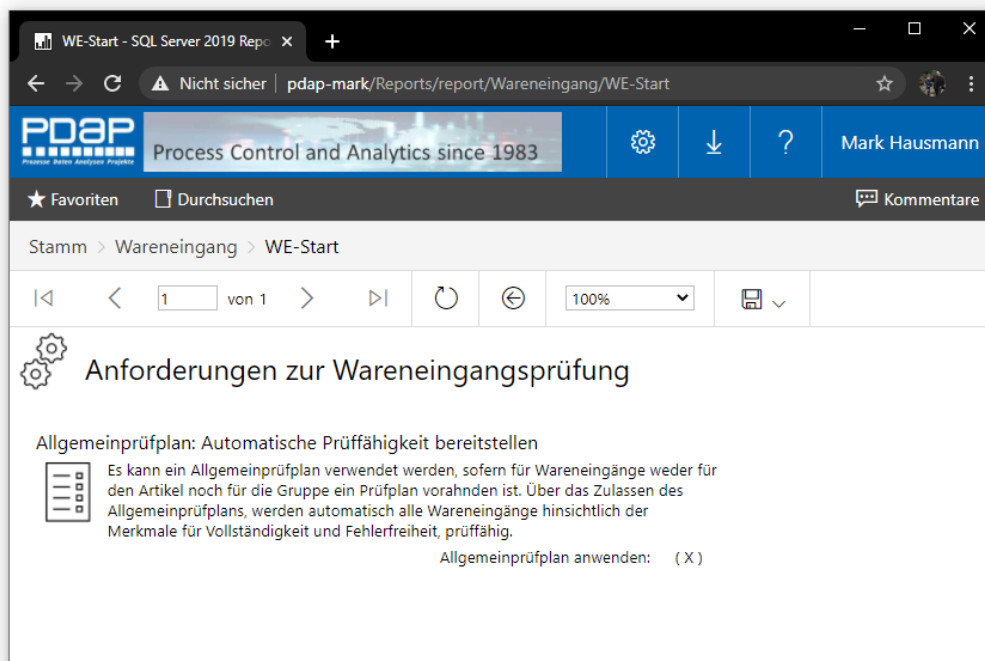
WE-Start - SQL Server 2019 Repo ×
+

Nicht sicher | pdap-mark/Reports/report/Wareneingang/WE-Start

PDAP
Prozesse Daten Analysen Projekte
Process Control and Analytics since 1983

?
Mark Hausmann

Favoriten
Durchsuchen
Kommentare

Stamm > Wareneingang > WE-Start

1 von 1
100%

Anforderungen zur Wareneingangsprüfung

Allgemeinprüfplan: Automatische Prüffähigkeit bereitstellen

Es kann ein Allgemeinprüfplan verwendet werden, sofern für Wareneingänge weder für den Artikel noch für die Gruppe ein Prüfplan vorahnden ist. Über das Zulassen des Allgemeinprüfplans, werden automatisch alle Wareneingänge hinsichtlich der Merkmale für Vollständigkeit und Fehlerfreiheit, prüffähig.

Allgemeinprüfplan anwenden: ( X )